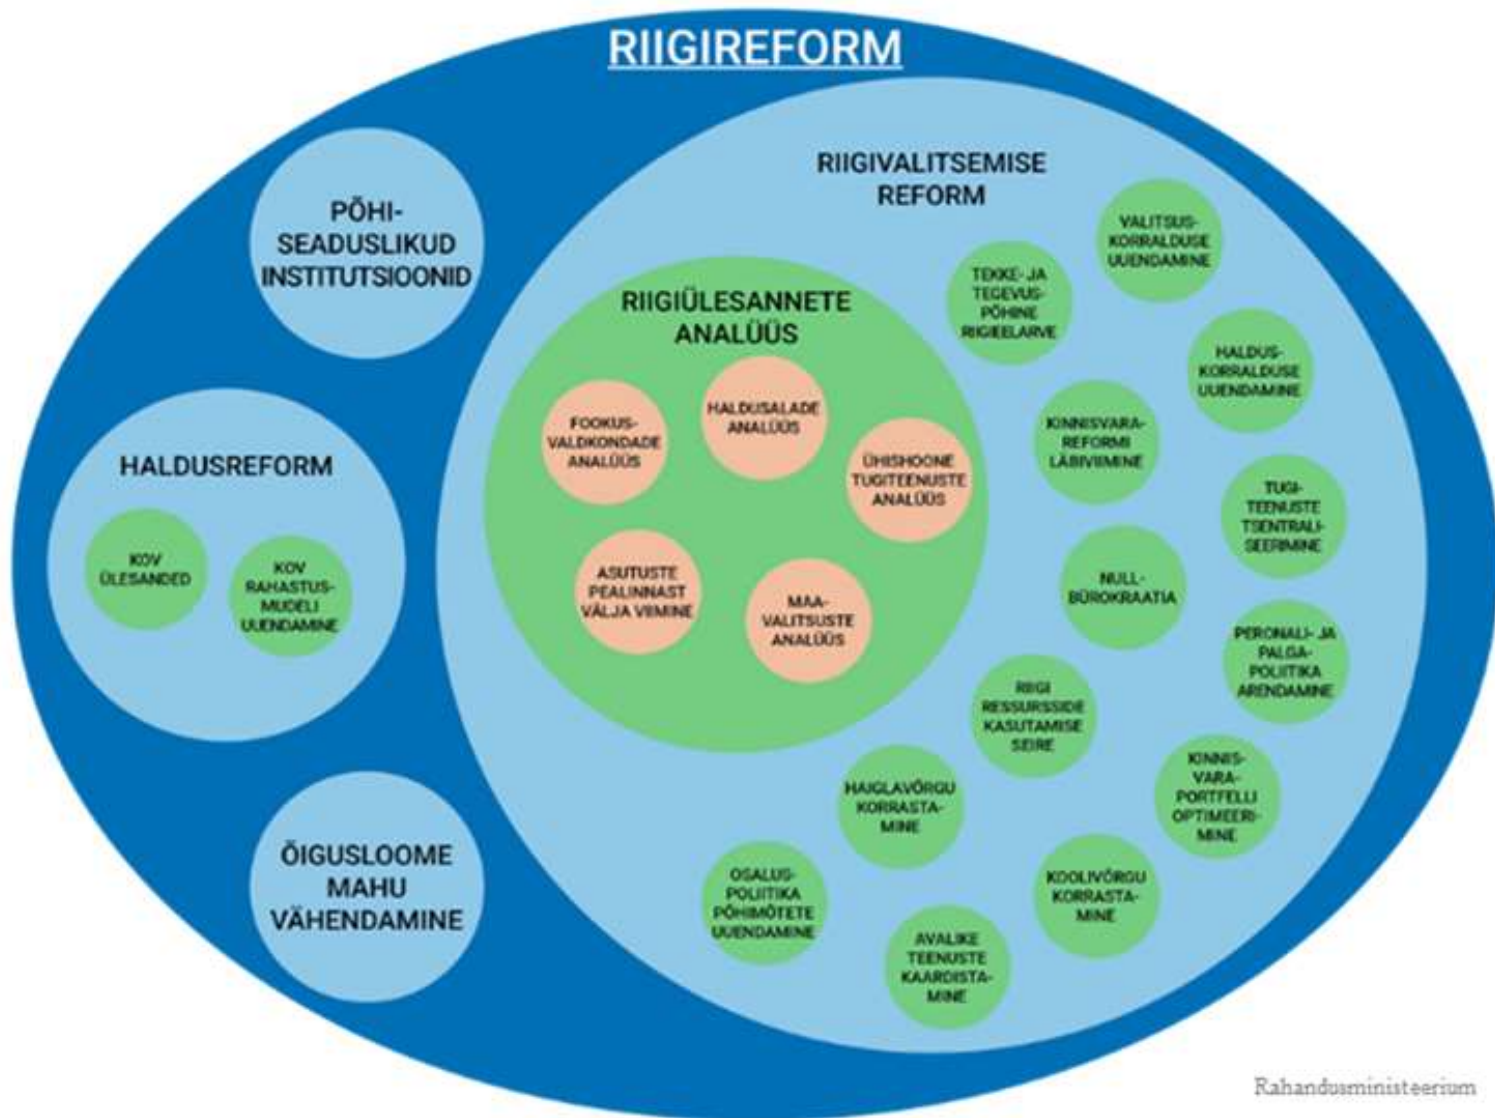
RIIGIREFORM

PÕHISEADUSLIKUD INSTITUTSIOONID

HALDUSREFORM

KOV ÜLESANDED

KOV RAHASTUSMUDELI UUENDAMINE

ÕIGUSLOOME MAHU VÄHENDAMINE

RIIGIVALITSEMISE REFORM

RIIGIÜLESANNETE ANALÜÜS

FOOKUSVALDKONDADE ANALÜÜS

HALDUSALADE ANALÜÜS

ÜHISHOONE TUGITEENUSTE ANALÜÜS

ASUTUSTE PEALINNAST VÄLJA VIIMINE

MAAVALITSUSTE ANALÜÜS

TEKKE- JA TEGEVUSPÕHINE RIIGIEELARVE

VALITSUSKORRALDUSE UUENDAMINE

HALDUSKORRALDUSE UUENDAMINE

KINNISVARAREFORMI LÄBIVIIMINE

TUGITEENUSTE TSENTRALISEERIMINE

NULLBÜROKRAATIA

PERONALI- JA PALGAPOLIITIKA ARENDAMINE

RIIGI RESSURSSIDE KASUTAMISE SEIRE

KINNISVARAPORTFELLI OPTIMEERIMINE

HAIGLAVÕRGU KORRASTAMINE

KOOLIVÕRGU KORRASTAMINE

OSALUSPOLIITIKA PÕHIMÕTETE UUENDAMINE

AVALIKE TEENUSTE KAARDISTAMINE

Rahandusministeerium